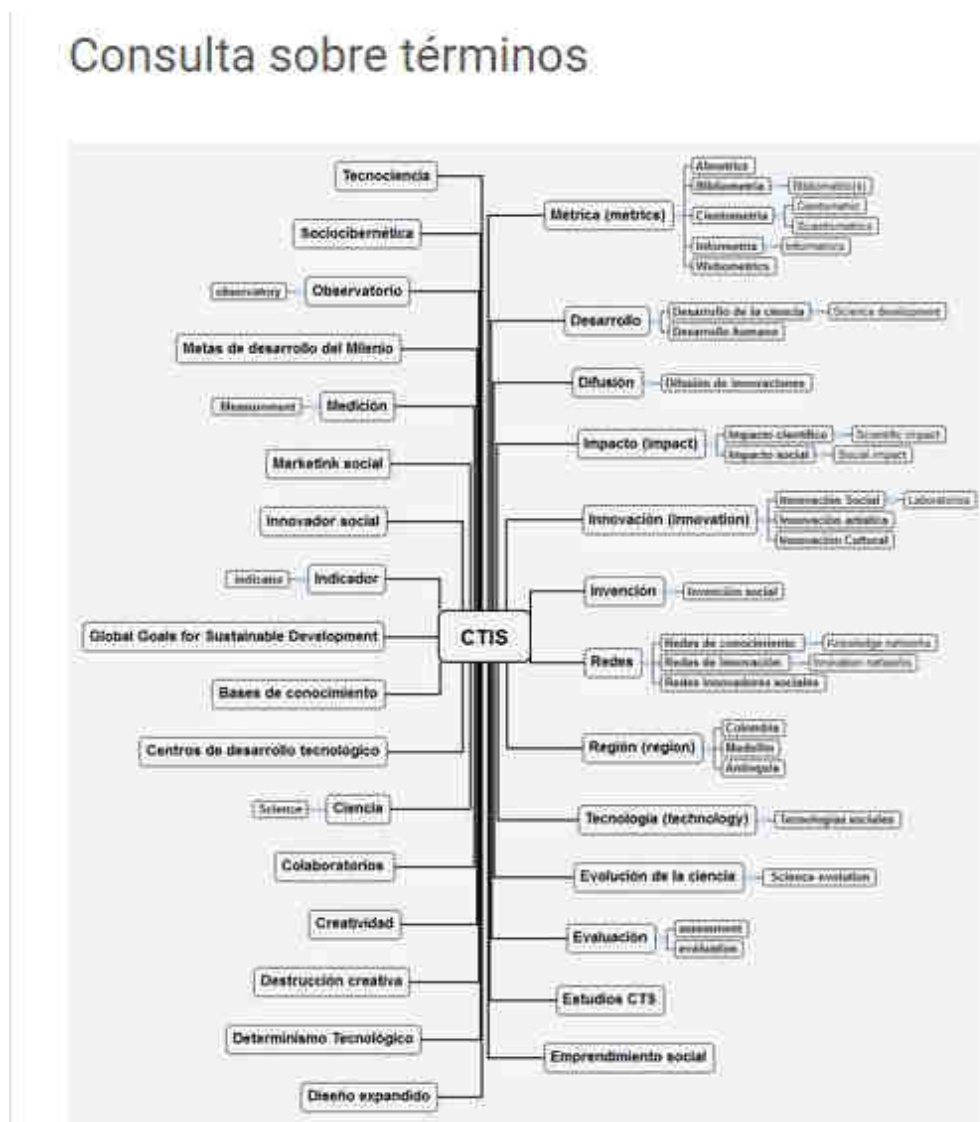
Consulta sobre términos

Tecnociencia
Sociocibernética
observatory
Observatorio
Metas de desarrollo del Milenio
Measurement
Medición
Marketink social
Innovador social
Indicator
Indicador
Global Goals for Sustainable Development
Bases de conocimiento
Centros de desarrollo tecnológico
Science
Ciencia
Colaboratorios
Creatividad
Destrucción creativa
Determinismo Tecnológico
Diseño expandido

CTIS

Métrica (metrics)
Altmetrics
Bibliometría
Bibliometric(s)
Cienciometría
Cientometric
Scientometrics
Informetría
Informetrics
Webometrics
Desarrollo
Desarrollo de la ciencia
Science development
Desarrollo humano
Difusión
Difusión de innovaciones
Impacto (impact)
Impacto científico
Scientific impact
Impacto social
Social impact
Innovación (innovation)
Innovación Social
Laboratorios
Innovación artística
Innovación Cultural
Invención
Invención social
Redes
Redes de conocimiento
Knowledge networks
Redes de innovación
Innovation networks
Redes innovadoras sociales
Región (region)
Colombia
Medellín
Antioquia
Tecnología (technology)
Tecnologías sociales
Evolución de la ciencia
Science evolution
Evaluación
assessment
evaluation
Estudios CTS
Emprendimiento social